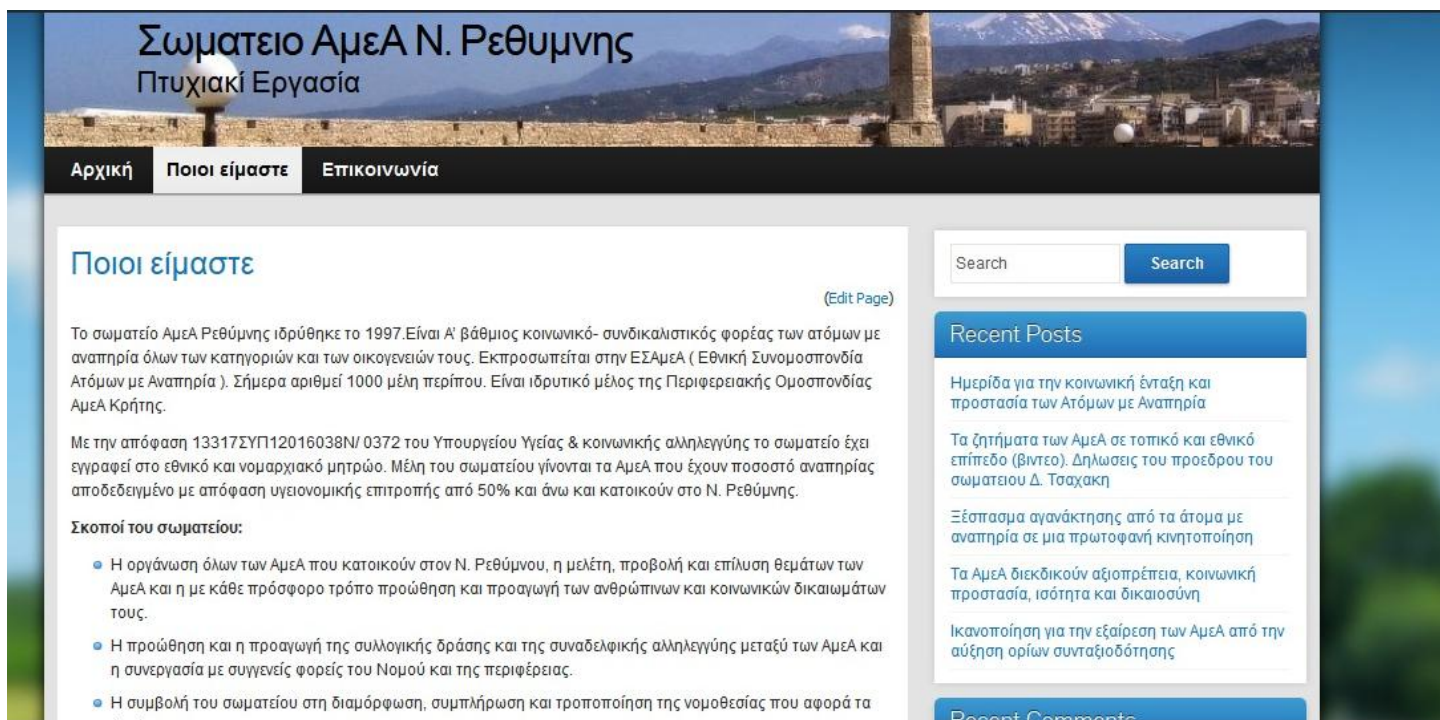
Σωματειο ΑμεΑ Ν. Ρεθυμνης
Πτυχιακί Εργασία

Αρχική
Ποιοι είμαστε
Επικοινωνία

Ποιοι είμαστε

(Edit Page)

Το σωματείο ΑμεΑ Ρεθύμνης ιδρύθηκε το 1997.Είναι Α' βάθμιος κοινωνικό- συνδικαλιστικός φορέας των ατόμων με αναπηρία όλων των κατηγοριών και των οικογενειών τους. Εκπροσωπείται στην ΕΣΑμεΑ ( Εθνική Συνομοσπονδία Ατόμων με Αναπηρία ). Σήμερα αριθμεί 1000 μέλη περίπου. Είναι ιδρυτικό μέλος της Περιφερειακής Ομοσπονδίας ΑμεΑ Κρήτης.

Με την απόφαση 13317ΣΥΠ12016038Ν/ 0372 του Υπουργείου Υγείας & κοινωνικής αλληλεγγύης το σωματείο έχει εγγραφεί στο εθνικό και νομαρχιακό μητρώο. Μέλη του σωματείου γίνονται τα ΑμεΑ που έχουν ποσοστό αναπηρίας αποδεδειγμένο με απόφαση υγειονομικής επιτροπής από 50% και άνω και κατοικούν στο Ν. Ρεθύμνης.

Σκοποί του σωματείου:

Η οργάνωση όλων των ΑμεΑ που κατοικούν στον Ν. Ρεθύμνου, η μελέτη, προβολή και επίλυση θεμάτων των ΑμεΑ και η με κάθε πρόσφορο τρόπο προώθηση και προαγωγή των ανθρώπινων και κοινωνικών δικαιωμάτων τους.

Η προώθηση και η προαγωγή της συλλογικής δράσης και της συναδελφικής αλληλεγγύης μεταξύ των ΑμεΑ και η συνεργασία με συγγενείς φορείς του Νομού και της περιφέρειας.

Η συμβολή του σωματείου στη διαμόρφωση, συμπλήρωση και τροποποίηση της νομοθεσίας που αφορά τα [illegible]

Search
Search

Recent Posts

Ημερίδα για την κοινωνική ένταξη και προστασία των Ατόμων με Αναπηρία

Τα ζητήματα των ΑμεΑ σε τοπικό και εθνικό επίπεδο (βιντεο). Δηλωσεις του προεδρου του σωματειου Δ. Τσαχακη

Ξέσπασμα αγανάκτησης από τα άτομα με αναπηρία σε μια πρωτοφανή κινητοποίηση

Τα ΑμεΑ διεκδικούν αξιοπρέπεια, κοινωνική προστασία, ισότητα και δικαιοσύνη

Ικανοποίηση για την εξαίρεση των ΑμεΑ από την αύξηση ορίων συνταξιοδότησης

Recent Comments